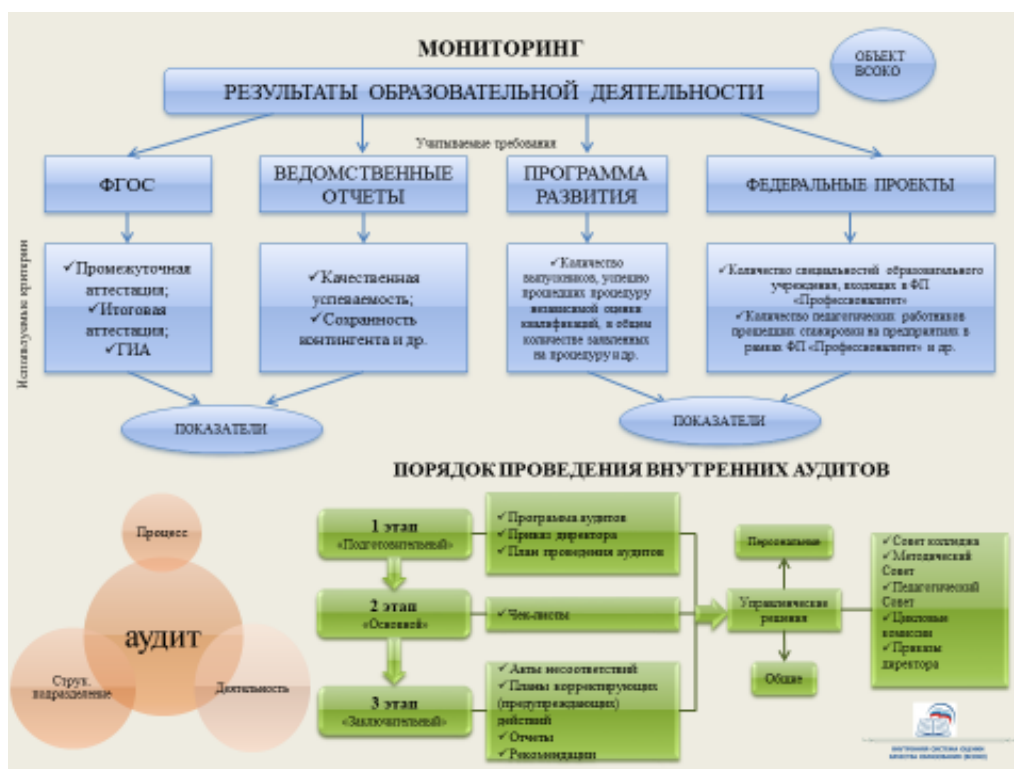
МОНИТОРИНГ

ОБЪЕКТ ВСОКО

РЕЗУЛЬТАТЫ ОБРАЗОВАТЕЛЬНОЙ ДЕЯТЕЛЬНОСТИ

Учитываемые требования

Используемые критерии

ФГОС

✓Промежуточная аттестация;
✓Итоговая аттестация;
✓ГИА

ВЕДОМСТВЕННЫЕ ОТЧЕТЫ

✓Качественная успеваемость;
✓Сохранность контингента и др.

ПРОГРАММА РАЗВИТИЯ

✓Количество выпускников, успешно прошедших процедуру независимой оценки квалификаций, в общем количестве заявленных на процедуру и др.

ФЕДЕРАЛЬНЫЕ ПРОЕКТЫ

✓Количество специальностей образовательного учреждения, входящих в ФП «Профессионалитет»
✓Количество педагогических работников прошедших стажировки на предприятиях в рамках ФП «Профессионалитет» и др.

ПОКАЗАТЕЛИ

ПОКАЗАТЕЛИ

ПОРЯДОК ПРОВЕДЕНИЯ ВНУТРЕННИХ АУДИТОВ

Процесс

аудит

Струк. подразделение

Деятельность

1 этап «Подготовительный»

✓Программа аудитов
✓Приказ директора
✓План проведения аудитов

2 этап «Основной»

✓Чек-листы

3 этап «Заключительный»

✓Акты несоответствий
✓Планы корректирующих (предупреждающих) действий
✓Отчеты
✓Рекомендации

Персональные

Управленческие решения

Общие

✓Совет колледжа
✓Методический Совет
✓Педагогический Совет
✓Цикловые комиссии
✓Приказы директора

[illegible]